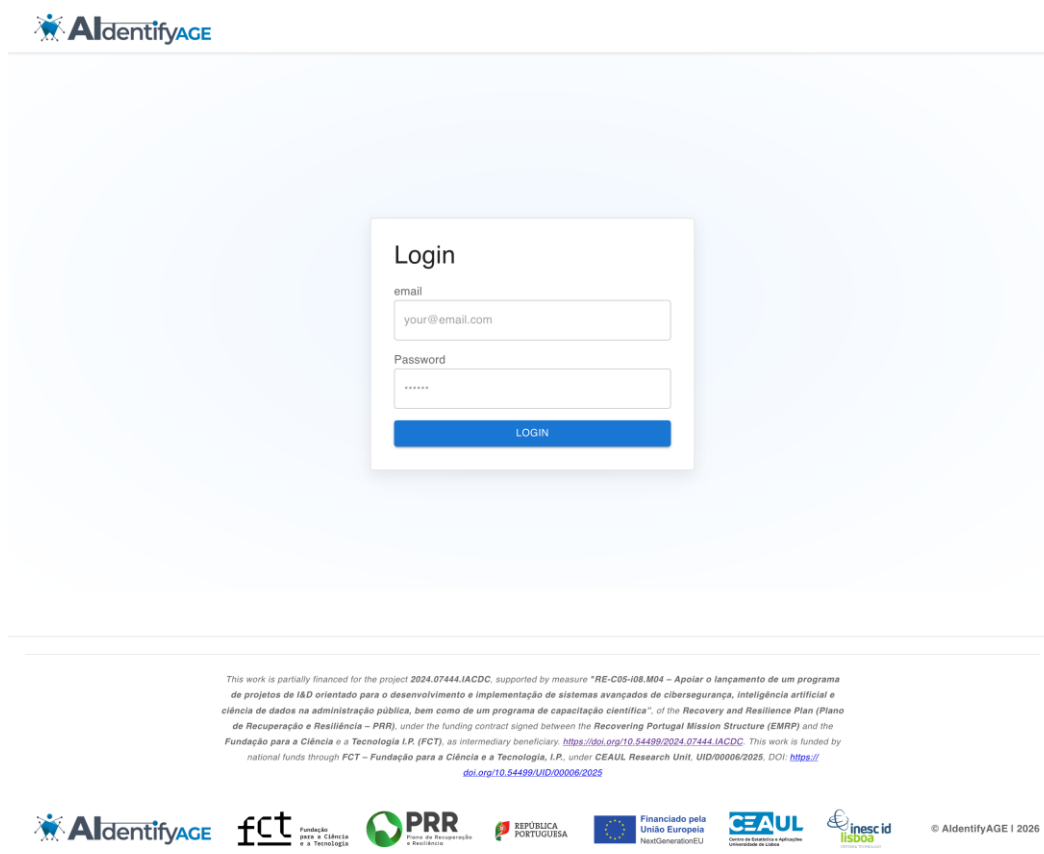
AIdentifyAGE

Login

email

your@email.com

Password

••••••

LOGIN

This work is partially financed for the project 2024.07444.IACDC, supported by measure "RE-C05-i08.M04 – Apoiar o lançamento de um programa de projetos de I&D orientado para o desenvolvimento e implementação de sistemas avançados de cibersegurança, inteligência artificial e ciência de dados na administração pública, bem como de um programa de capacitação científica", of the Recovery and Resilience Plan (Plano de Recuperação e Resiliência – PRR), under the funding contract signed between the Recovering Portugal Mission Structure (EMRP) and the Fundação para a Ciência e a Tecnologia I.P. (FCT), as intermediary beneficiary. https://doi.org/10.54499/2024.07444.IACDC. This work is funded by national funds through FCT – Fundação para a Ciência e a Tecnologia, I.P., under CEAUL Research Unit, UID/00006/2025, DOI: https://doi.org/10.54499/UID/00006/2025

AIdentifyAGE

fct Fundação para a Ciência e a Tecnologia

PRR Plano de Recuperação e Resiliência

REPÚBLICA PORTUGUESA

Financiado pela União Europeia NextGenerationEU

CEAUL Centro de Estatística e Aplicações Universidade de Lisboa

inesc id lisboa

© AIdentifyAGE | 2026